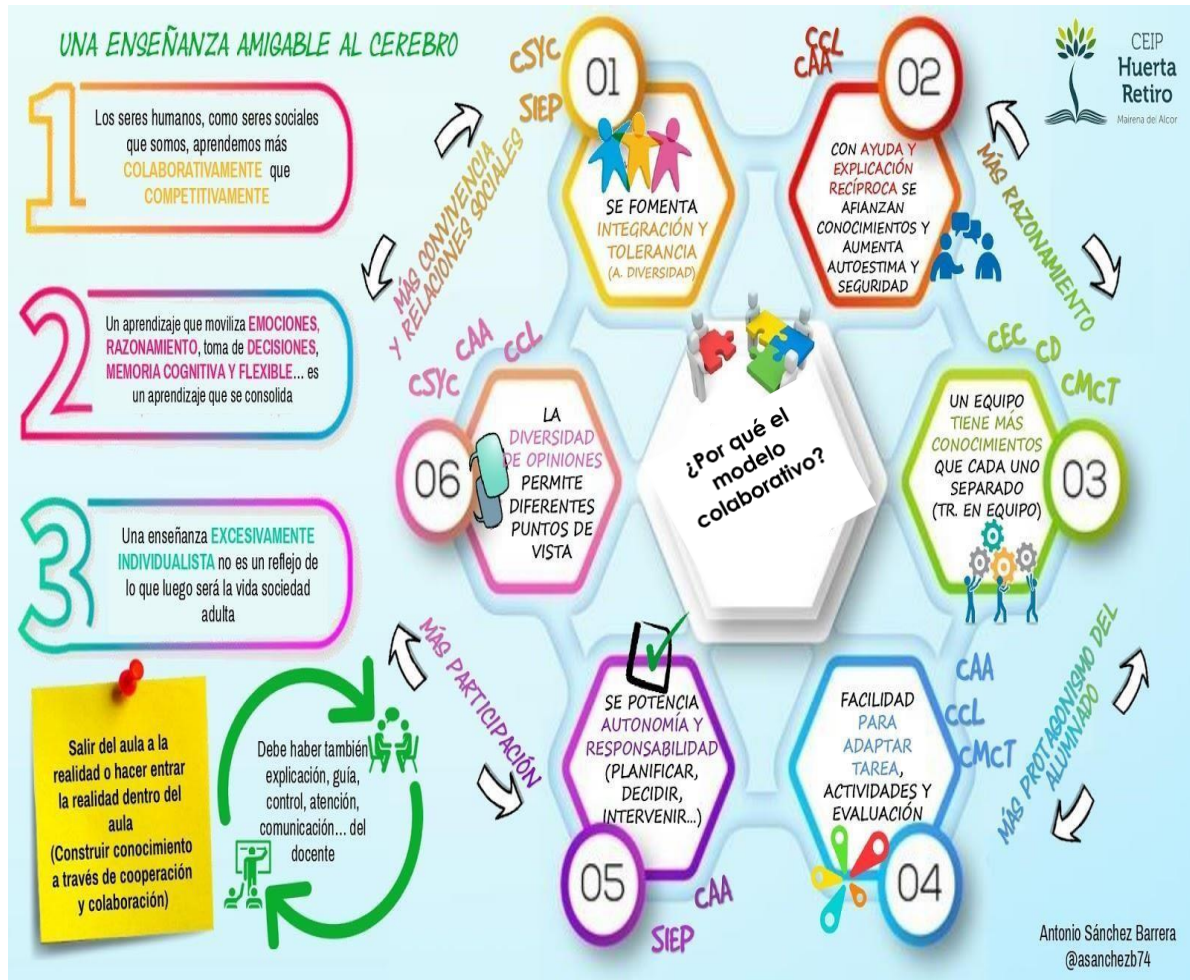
UNA ENSEÑANZA AMIGABLE AL CEREBRO

CEIP Huerta Retiro
Mairena del Alcor

1
Los seres humanos, como seres sociales que somos, aprendemos más COLABORATIVAMENTE que COMPETITIVAMENTE

2
Un aprendizaje que moviliza EMOCIONES, RAZONAMIENTO, toma de DECISIONES, MEMORIA COGNITIVA Y FLEXIBLE... es un aprendizaje que se consolida

3
Una enseñanza EXCESIVAMENTE INDIVIDUALISTA no es un reflejo de lo que luego será la vida sociedad adulta

Salir del aula a la realidad o hacer entrar la realidad dentro del aula (Construir conocimiento a través de cooperación y colaboración)

Debe haber también explicación, guía, control, atención, comunicación... del docente

MÁS CONVIVENCIA Y RELACIONES SOCIALES

CSYC
SIEP
01
SE FOMENTA INTEGRACIÓN Y TOLERANCIA (A. DIVERSIDAD)

CCL
CAA
02
CON AYUDA Y EXPLICACIÓN RECÍPROCA SE AFIANZAN CONOCIMIENTOS Y AUMENTA AUTOESTIMA Y SEGURIDAD

MÁS RAZONAMIENTO

CEC
CD
CMCT
03
UN EQUIPO TIENE MÁS CONOCIMIENTOS QUE CADA UNO SEPARADO (TR. EN EQUIPO)

¿Por qué el modelo colaborativo?

CAA
CCL
CSYC
06
LA DIVERSIDAD DE OPINIONES PERMITE DIFERENTES PUNTOS DE VISTA

MÁS PARTICIPACIÓN

05
SE POTENCIA AUTONOMÍA Y RESPONSABILIDAD (PLANIFICAR, DECIDIR, INTERVENIR...)
CAA
SIEP

CAA
CCL
CMCT
04
FACILIDAD PARA ADAPTAR TAREA, ACTIVIDADES Y EVALUACIÓN

MÁS PROTAGONISMO DEL ALUMNADO

Antonio Sánchez Barrera
@asanchezb74